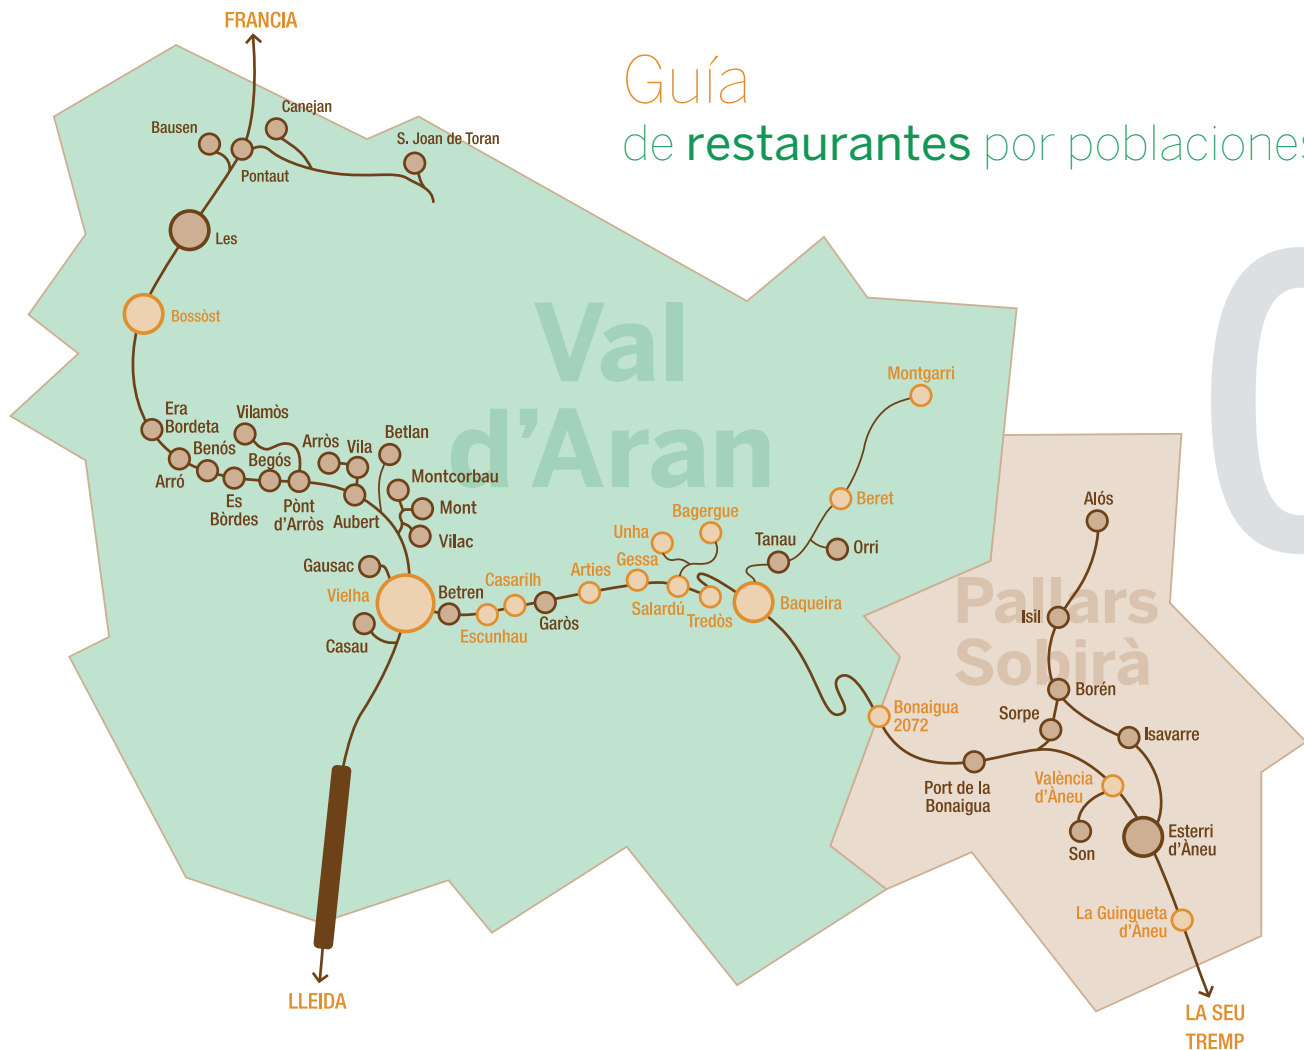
Guía
de restaurantes por poblaciones

FRANCIA

Canejan
Bausen
S. Joan de Toran
Pontaut
Les
Bossòst

Val d'Aran

Montgarri
Era Bordeta
Vilamòs
Betlan
Arròs
Vila
Benós
Begós
Arró
Montcorbau
Es Bòrdes
Pònt d'Arròs
Aubert
Mont
Vilac
Bagergue
Unha
Gessa
Beret
Tanau
Orri
Arties
Casarilh
Gausac
Vielha
Betren
Salardú
Baqueira
Escunhau
Garòs
Tredòs
Casau

Alós

Pallars Sobirà

Isil
Borén
Bonaigua 2072
Sorpe
Isavarre
Port de la Bonaigua
València d'Àneu
Son
Esterri d'Àneu
La Guingueta d'Àneu

LLEIDA

LA SEU
TREMP